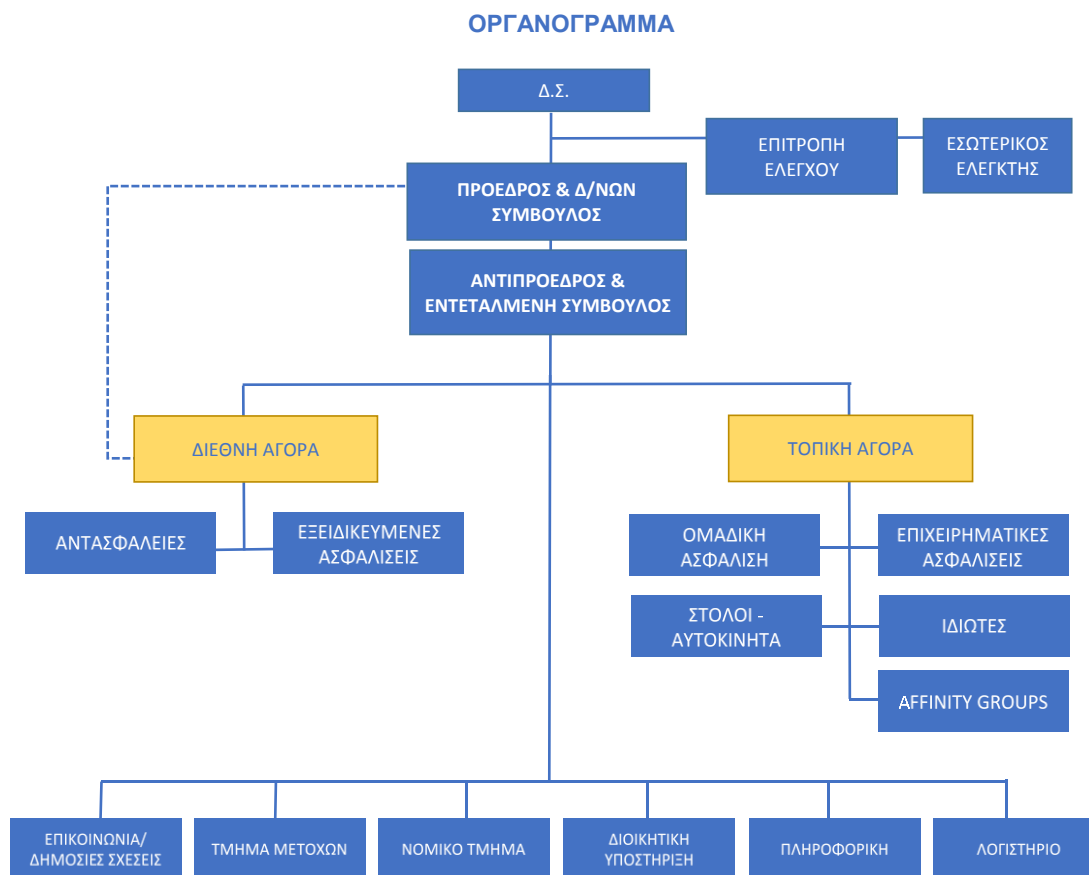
ΟΡΓΑΝΟΓΡΑΜΜΑ

Δ.Σ.

ΕΠΙΤΡΟΠΗ ΕΛΕΓΧΟΥ

ΕΣΩΤΕΡΙΚΟΣ ΕΛΕΓΚΤΗΣ

ΠΡΟΕΔΡΟΣ & Δ/ΝΩΝ ΣΥΜΒΟΥΛΟΣ

ΑΝΤΙΠΡΟΕΔΡΟΣ & ΕΝΤΕΤΑΛΜΕΝΗ ΣΥΜΒΟΥΛΟΣ

ΔΙΕΘΝΗ ΑΓΟΡΑ

ΤΟΠΙΚΗ ΑΓΟΡΑ

ΑΝΤΑΣΦΑΛΕΙΕΣ

ΕΞΕΙΔΙΚΕΥΜΕΝΕΣ ΑΣΦΑΛΙΣΕΙΣ

ΟΜΑΔΙΚΗ ΑΣΦΑΛΙΣΗ

ΕΠΙΧΕΙΡΗΜΑΤΙΚΕΣ ΑΣΦΑΛΙΣΕΙΣ

ΣΤΟΛΟΙ - ΑΥΤΟΚΙΝΗΤΑ

ΙΔΙΩΤΕΣ

AFFINITY GROUPS

ΕΠΙΚΟΙΝΩΝΙΑ/ ΔΗΜΟΣΙΕΣ ΣΧΕΣΕΙΣ

ΤΜΗΜΑ ΜΕΤΟΧΩΝ

ΝΟΜΙΚΟ ΤΜΗΜΑ

ΔΙΟΙΚΗΤΙΚΗ ΥΠΟΣΤΗΡΙΞΗ

ΠΛΗΡΟΦΟΡΙΚΗ

ΛΟΓΙΣΤΗΡΙΟ